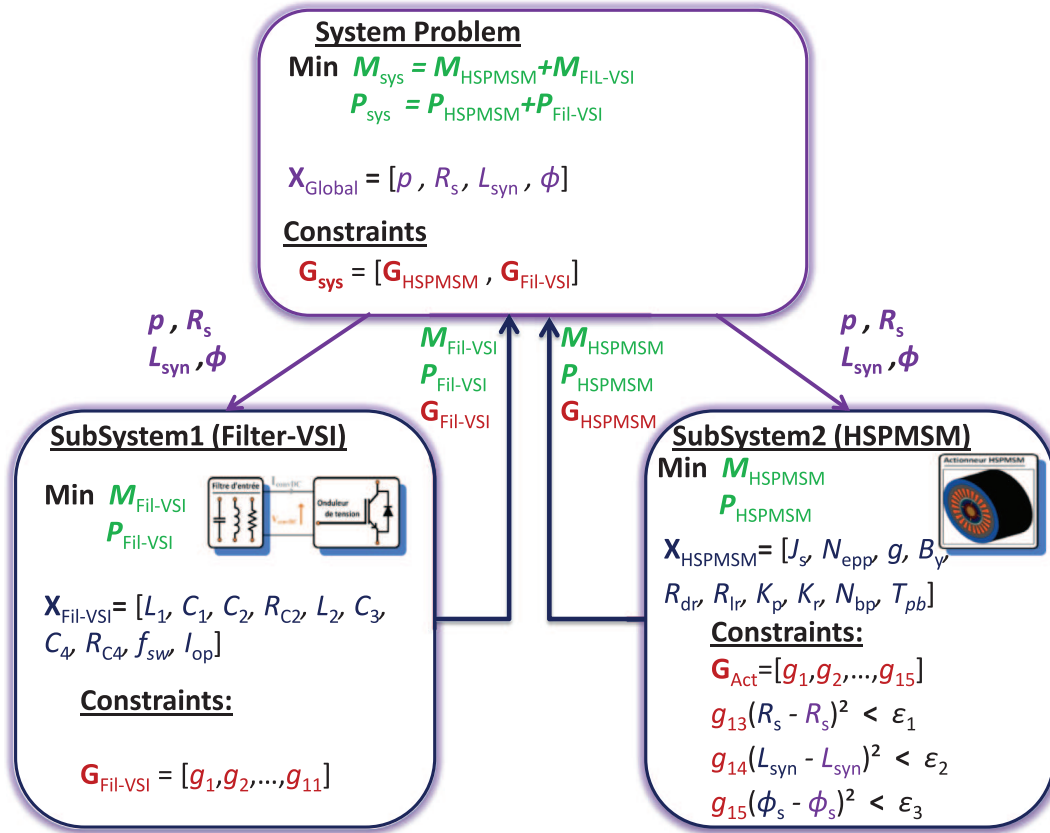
System Problem

Min $M_{sys} = M_{HSPMSM} + M_{FIL-VSI}$
$P_{sys} = P_{HSPMSM} + P_{Fil-VSI}$

$X_{Global} = [p, R_s, L_{syn}, \phi]$

Constraints

$G_{sys} = [G_{HSPMSM}, G_{Fil-VSI}]$

$p, R_s$
$L_{syn}, \phi$

$M_{Fil-VSI}$
$P_{Fil-VSI}$
$G_{Fil-VSI}$

$M_{HSPMSM}$
$P_{HSPMSM}$
$G_{HSPMSM}$

$p, R_s$
$L_{syn}, \phi$

SubSystem1 (Filter-VSI)

Min $M_{Fil-VSI}$
$P_{Fil-VSI}$

Filtre d'entrée
$I_{mot-DC}$
$V_{mot-DC}$
Onduleur de tension

$X_{Fil-VSI} = [L_1, C_1, C_2, R_{C2}, L_2, C_3, C_4, R_{C4}, f_{sw}, I_{op}]$

Constraints:

$G_{Fil-VSI} = [g_1, g_2, \ldots, g_{11}]$

SubSystem2 (HSPMSM)

Min $M_{HSPMSM}$
$P_{HSPMSM}$

Actionneur HSPMSM

$X_{HSPMSM} = [J_s, N_{epp}, g, B_y, R_{dr}, R_{lr}, K_p, K_r, N_{bp}, T_{pb}]$

Constraints:

$G_{Act} = [g_1, g_2, \ldots, g_{15}]$
$g_{13}(R_s - R_s)^2 < \varepsilon_1$
$g_{14}(L_{syn} - L_{syn})^2 < \varepsilon_2$
$g_{15}(\phi_s - \phi_s)^2 < \varepsilon_3$